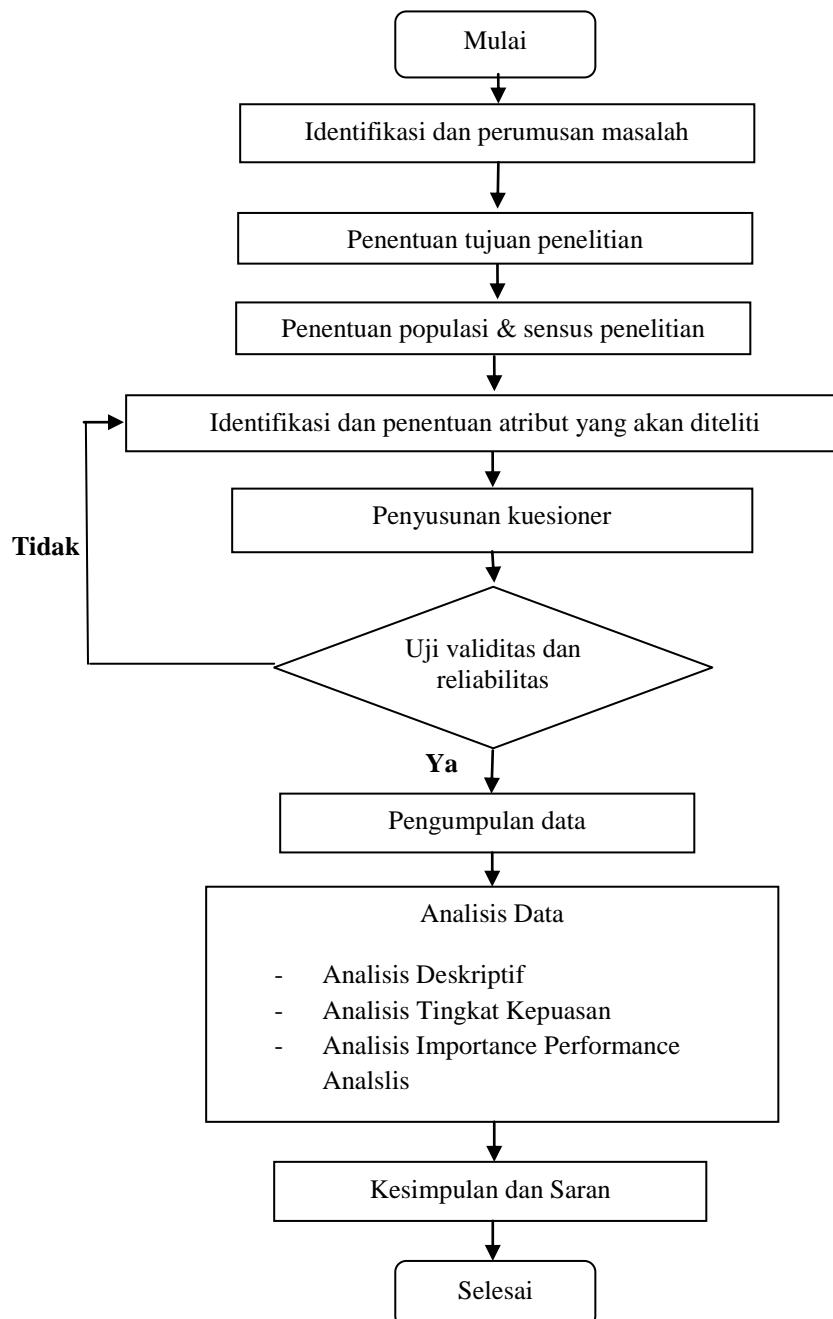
Mulai

Identifikasi dan perumusan masalah

Penentuan tujuan penelitian

Penentuan populasi & sensus penelitian

Identifikasi dan penentuan atribut yang akan diteliti

Penyusunan kuesioner

Tidak

Uji validitas dan reliabilitas

Ya

Pengumpulan data

Analisis Data

- Analisis Deskriptif
- Analisis Tingkat Kepuasan
- Analisis Importance Performance Analslis

Kesimpulan dan Saran

Selesai